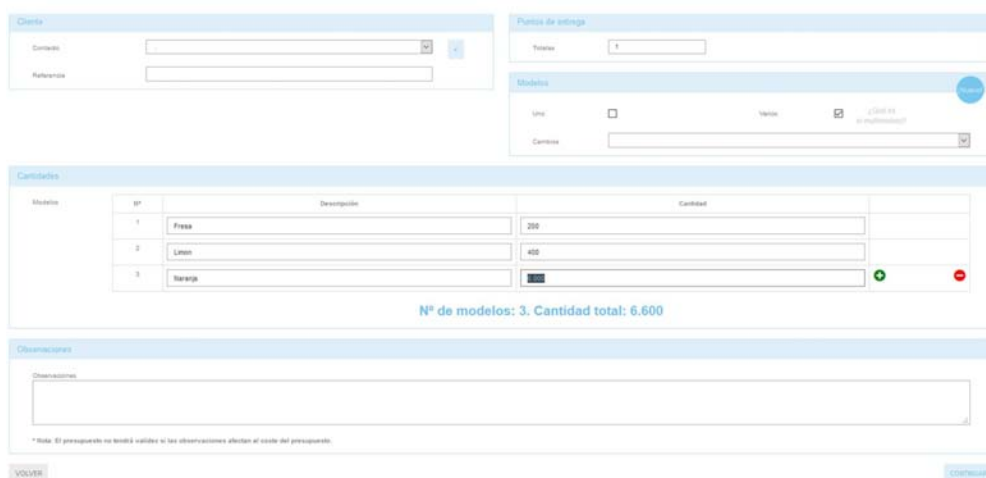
Cliente

Contacto

Referencia

Puntos de entrega

Totales 1

Modelos

Nuevo

Uno

Varios

¿Qué es el multimodelo?

Cambios

Cantidades

Modelos

| Nº | Descripción | Cantidad |
|---|---|---|
| 1 | Fresa | 200 |
| 2 | Limon | 400 |
| 3 | Naranja | 6.000 |

Nº de modelos: 3. Cantidad total: 6.600

Observaciones

Observaciones

* Nota: El presupuesto no tendrá validez si las observaciones afectan al coste del presupuesto.

VOLVER

CONTINUAR